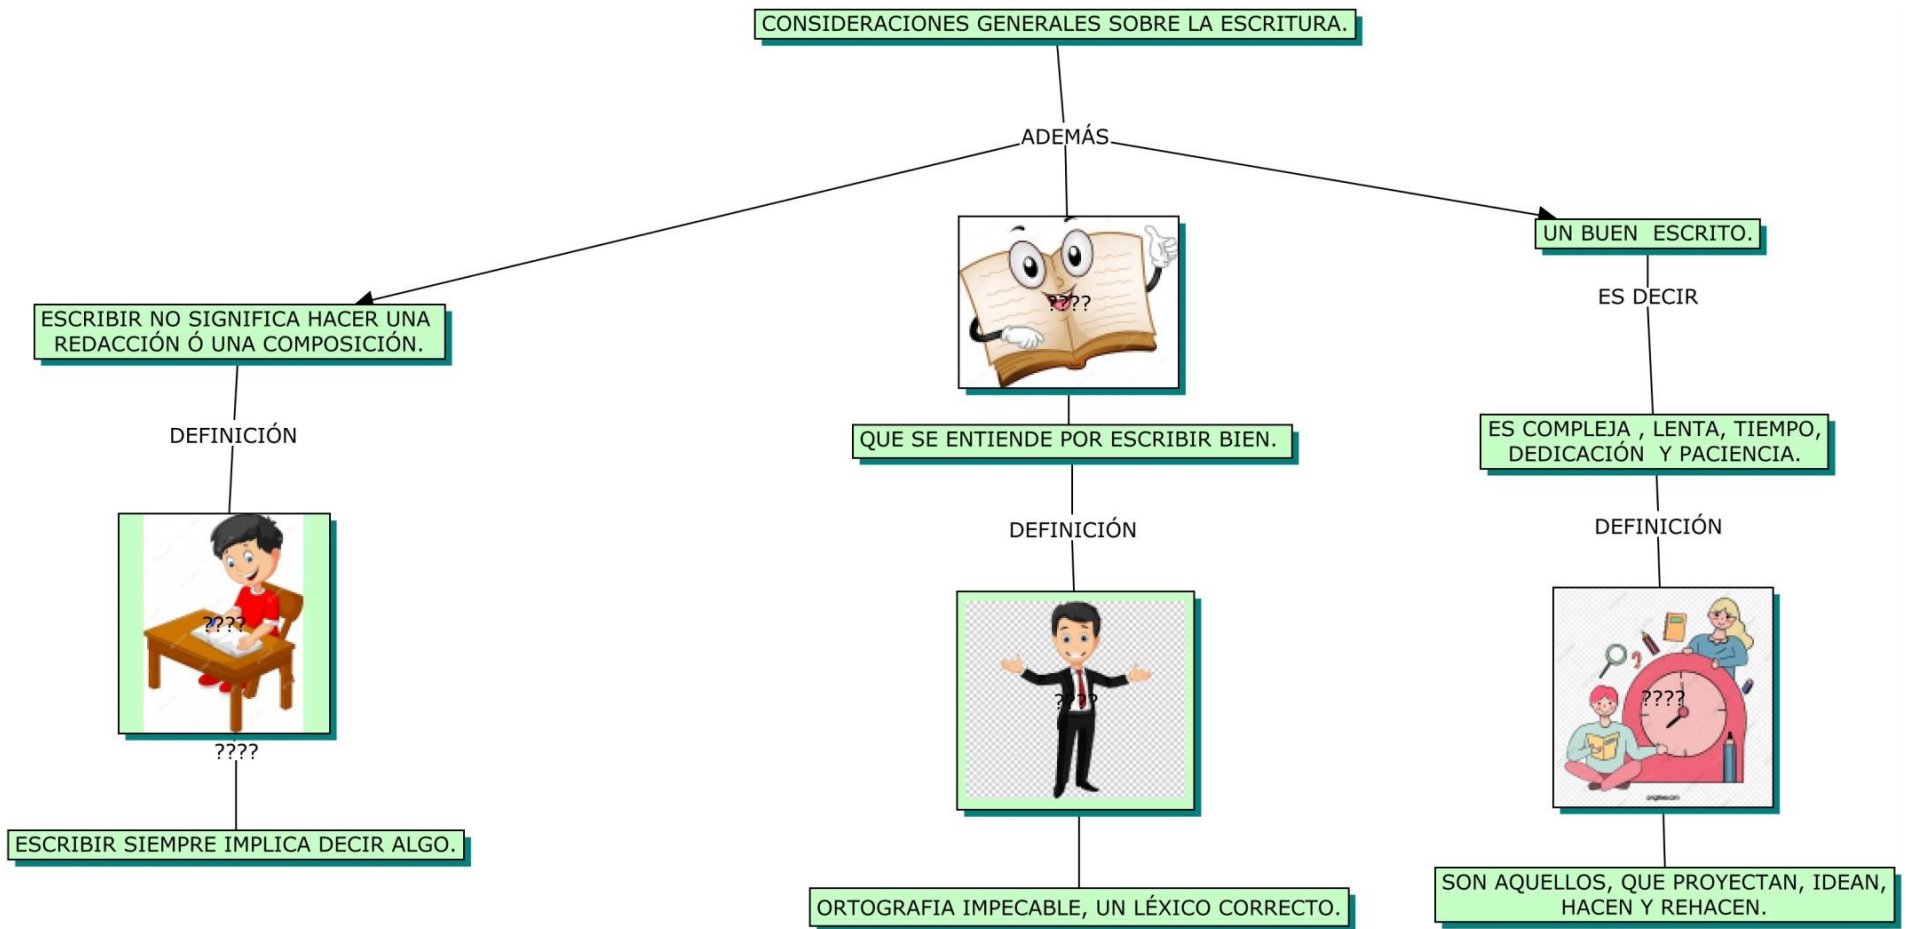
CONSIDERACIONES GENERALES SOBRE LA ESCRITURA.

ADEMÁS

ESCRIBIR NO SIGNIFICA HACER UNA REDACCIÓN Ó UNA COMPOSICIÓN.

????

UN BUEN ESCRITO.

ES DECIR

DEFINICIÓN

QUE SE ENTIENDE POR ESCRIBIR BIEN.

ES COMPLEJA , LENTA, TIEMPO, DEDICACIÓN Y PACIENCIA.

DEFINICIÓN

DEFINICIÓN

????

????

????

????

ESCRIBIR SIEMPRE IMPLICA DECIR ALGO.

ORTOGRAFIA IMPECABLE, UN LÉXICO CORRECTO.

SON AQUELLOS, QUE PROYECTAN, IDEAN, HACEN Y REHACEN.